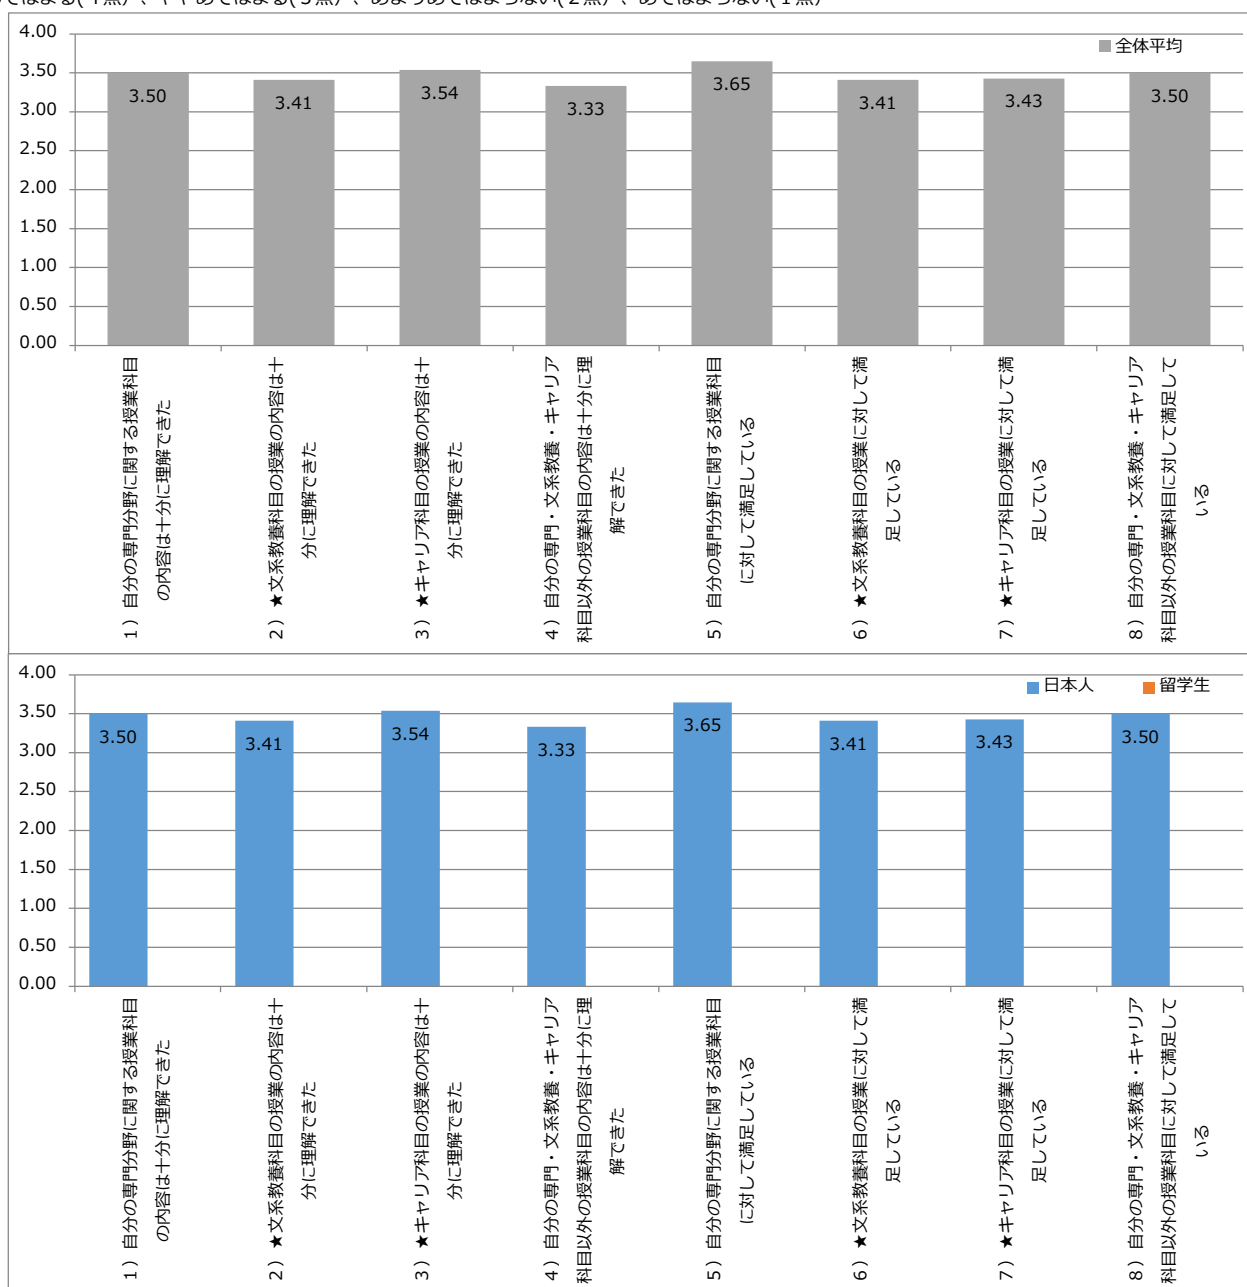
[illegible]はまる(4点)、ややあてはまる(3点)、あまりあてはまらない(2点)、あてはまらない(1点)

4.00
3.50
3.00
2.50
2.00
1.50
1.00
0.50
0.00

全体平均

3.50
3.41
3.54
3.33
3.65
3.41
3.43
3.50

1）自分の専門分野に関する授業科目の内容は十分に理解できた
2）★文系教養科目の授業の内容は十分に理解できた
3）★キャリア科目の授業の内容は十分に理解できた
4）自分の専門・文系教養・キャリア科目以外の授業科目の内容は十分に理解できた
5）自分の専門分野に関する授業科目に対して満足している
6）★文系教養科目の授業に対して満足している
7）★キャリア科目の授業に対して満足している
8）自分の専門・文系教養・キャリア科目以外の授業科目に対して満足している

4.00
3.50
3.00
2.50
2.00
1.50
1.00
0.50
0.00

日本人
留学生

3.50
3.41
3.54
3.33
3.65
3.41
3.43
3.50

1）自分の専門分野に関する授業科目の内容は十分に理解できた
2）★文系教養科目の授業の内容は十分に理解できた
3）★キャリア科目の授業の内容は十分に理解できた
4）自分の専門・文系教養・キャリア科目以外の授業科目の内容は十分に理解できた
5）自分の専門分野に関する授業科目に対して満足している
6）★文系教養科目の授業に対して満足している
7）★キャリア科目の授業に対して満足している
8）自分の専門・文系教養・キャリア科目以外の授業科目に対して満足している